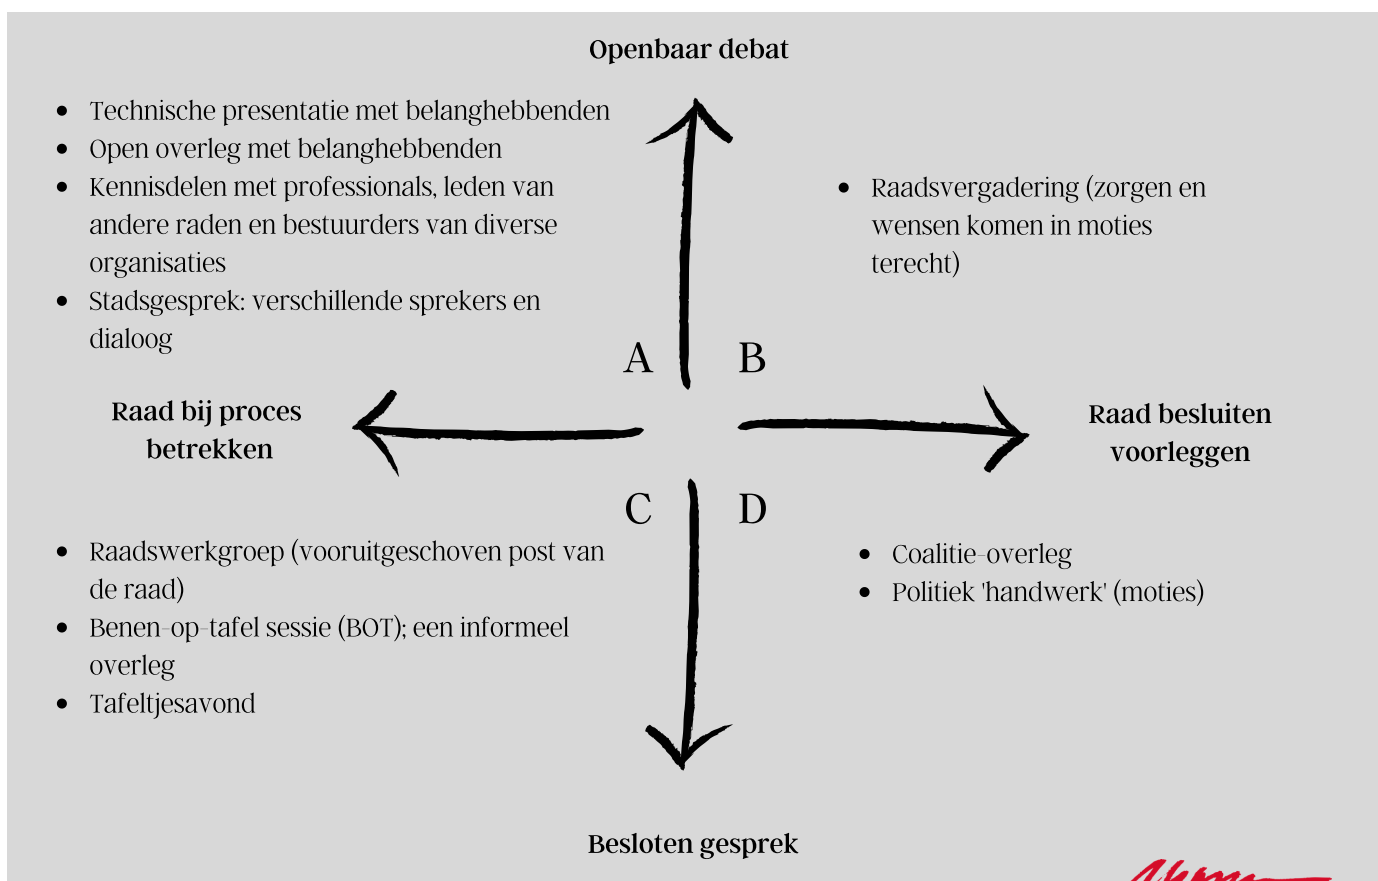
Openbaar debat

- Technische presentatie met belanghebbenden
- Open overleg met belanghebbenden
- Kennisdelen met professionals, leden van andere raden en bestuurders van diverse organisaties
- Stadsgesprek: verschillende sprekers en dialoog

- Raadsvergadering (zorgen en wensen komen in moties terecht)

A B

Raad bij proces betrekken

Raad besluiten voorleggen

C D

- Raadswerkgroep (vooruitgeschoven post van de raad)
- Benen-op-tafel sessie (BOT); een informeel overleg
- Tafeltjesavond

- Coalitie-overleg
- Politiek 'handwerk' (moties)

Besloten gesprek

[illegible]